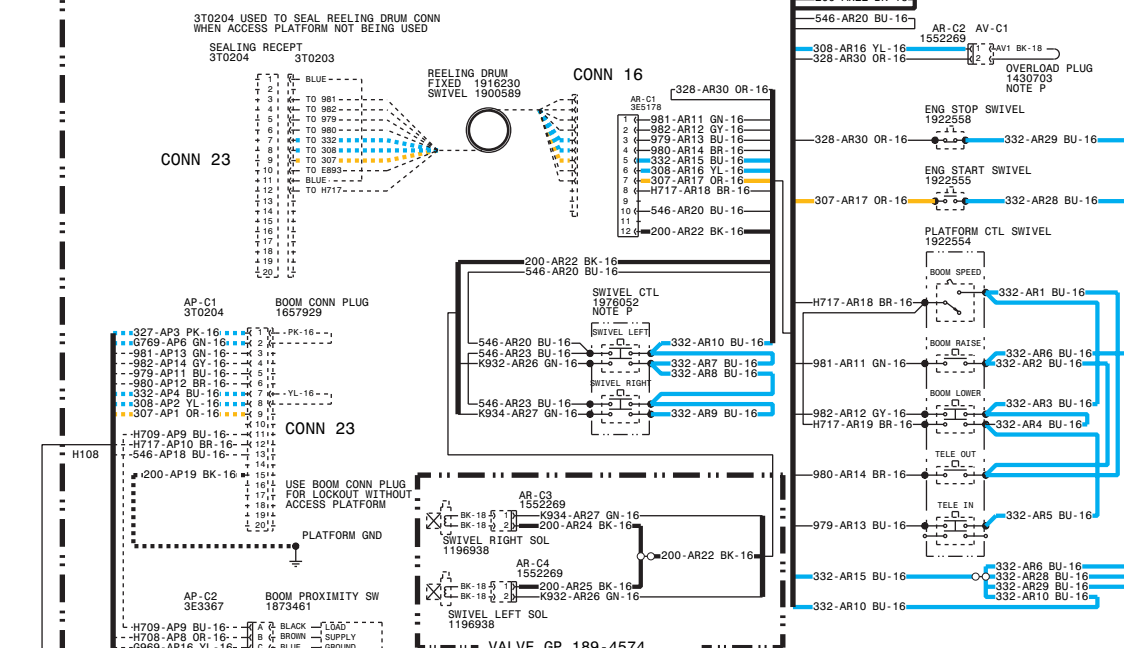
3T0204 USED TO SEAL REELING DRUM CONN
WHEN ACCESS PLATFORM NOT BEING USED

SEALING RECEPT
3T0204 3T0203

1 BLUE
2
3 TO 981
4 TO 982
5 TO 979
6 TO 980
7 TO 332
8 TO 308
9 TO 307
10 TO E893
11 BLUE
12 TO H717
13
14
15
16
17
18
19
20

CONN 23

REELING DRUM
FIXED 1916230
SWIVEL 1900589

CONN 16

AR-C1
3E5178

328-AR30 OR-16
1 981-AR11 GN-16
2 982-AR12 GY-16
3 979-AR13 BU-16
4 980-AR14 BR-16
5 332-AR15 BU-16
6 308-AR16 YL-16
7 307-AR17 OR-16
8 H717-AR18 BR-16
9
10 546-AR20 BU-16
11
12 200-AR22 BK-16

546-AR20 BU-16
AR-C2 AV-C1
1552269
308-AR16 YL-16 1 AV1 BK-18
328-AR30 OR-16 2
OVERLOAD PLUG
1430703
NOTE P

ENG STOP SWIVEL
1922558
328-AR30 OR-16 332-AR29 BU-16

ENG START SWIVEL
1922555
307-AR17 OR-16 332-AR28 BU-16

PLATFORM CTL SWIVEL
1922554
BOOM SPEED
H717-AR18 BR-16 332-AR1 BU-16
BOOM RAISE
981-AR11 GN-16 332-AR6 BU-16
332-AR2 BU-16
BOOM LOWER
332-AR3 BU-16
982-AR12 GY-16
H717-AR19 BR-16 332-AR4 BU-16
TELE OUT
980-AR14 BR-16
TELE IN
979-AR13 BU-16 332-AR5 BU-16
332-AR15 BU-16 332-AR6 BU-16
332-AR28 BU-16
332-AR29 BU-16
332-AR10 BU-16
332-AR10 BU-16

200-AR22 BK-16
546-AR20 BU-16

SWIVEL CTL
1976052
NOTE P
SWIVEL LEFT
546-AR20 BU-16 332-AR10 BU-16
546-AR23 BU-16
K932-AR26 GN-16 332-AR7 BU-16
332-AR8 BU-16
SWIVEL RIGHT
546-AR23 BU-16
K934-AR27 GN-16 332-AR9 BU-16

AP-C1 BOOM CONN PLUG
3T0204 1657929
327-AP3 PK-16 1 PK-16
G769-AP6 GN-16 2
981-AP13 GN-16 3
982-AP14 GY-16 4
979-AP11 BU-16 5
980-AP12 BR-16 6
332-AP4 BU-16 7 YL-16
308-AP2 YL-16 8
307-AP1 OR-16 9
10
H709-AP9 BU-16 11
H717-AP10 BR-16 12
546-AP18 BU-16 13
14
200-AP19 BK-16 15
16
17
18
19
20

CONN 23

H108

USE BOOM CONN PLUG
FOR LOCKOUT WITHOUT
ACCESS PLATFORM

PLATFORM GND

AR-C3
1552269
BK-18 1 K934-AR27 GN-16
BK-18 2 200-AR24 BK-16
SWIVEL RIGHT SOL
1196938
200-AR22 BK-16

AR-C4
1552269
BK-18 1 200-AR25 BK-16
BK-18 2 K932-AR26 GN-16
SWIVEL LEFT SOL
1196938

AP-C2 BOOM PROXIMITY SW
3E3367 1873461
H709-AP9 BU-16 A BLACK LOAD
H708-AP8 OR-16 B BROWN SUPPLY
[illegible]

VALVE GP 189-4574